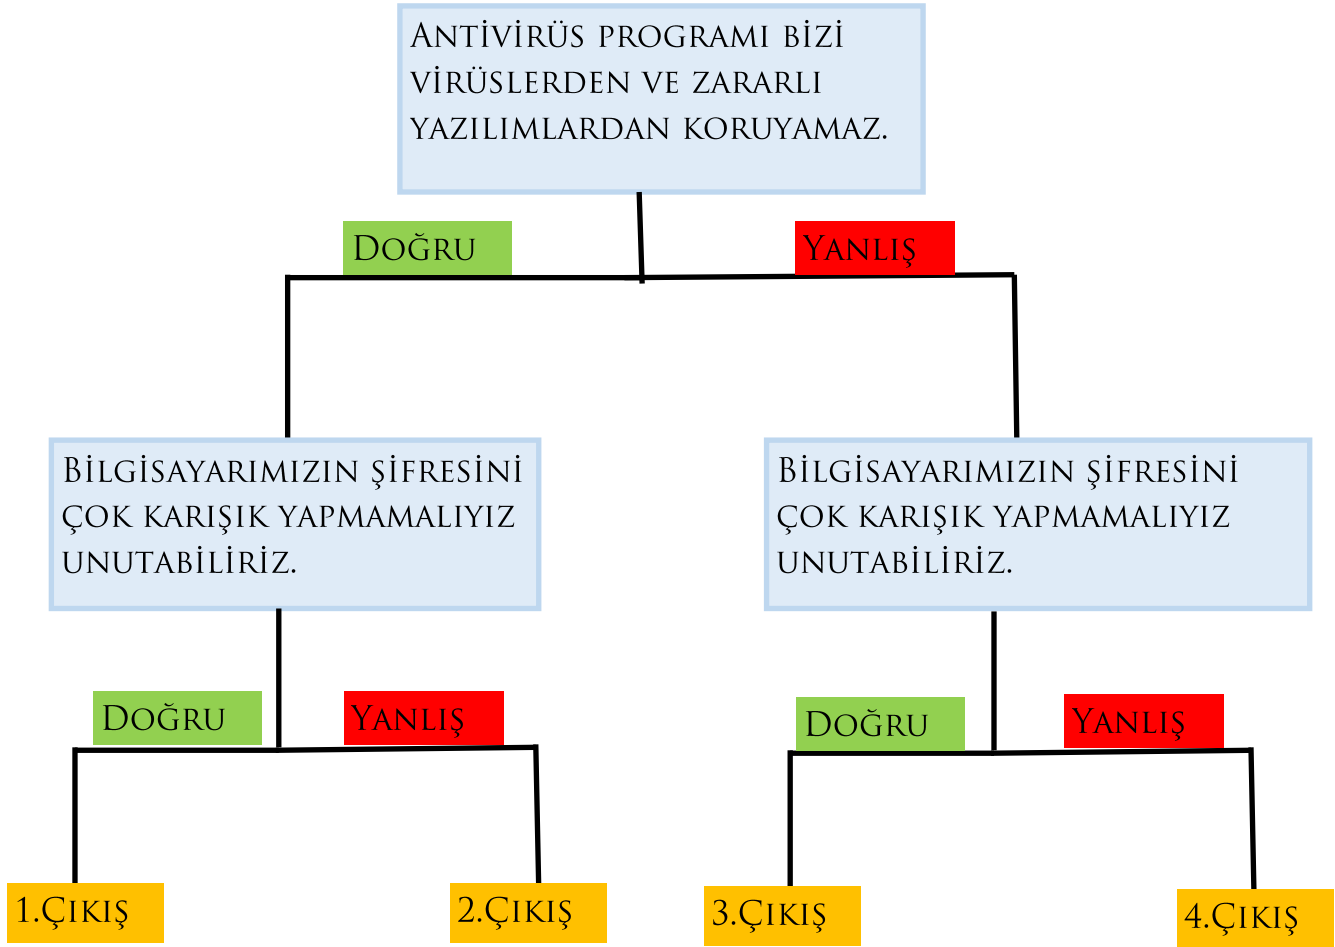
Antivirüs programı bizi virüslerden ve zararlı yazılımlardan koruyamaz.

Doğru

Yanlış

Bilgisayarımızın şifresini çok karışık yapmamalıyız unutabiliriz.

Bilgisayarımızın şifresini çok karışık yapmamalıyız unutabiliriz.

Doğru

Yanlış

Doğru

Yanlış

1.Çıkış

2.Çıkış

3.Çıkış

4.Çıkış